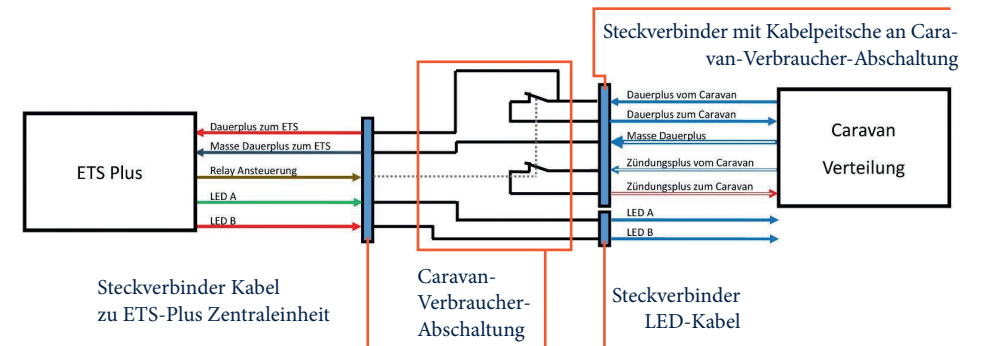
Steckverbinder mit Kabelpeitsche an Caravan-Verbraucher-Abschaltung

ETS Plus

Dauerplus zum ETS
Masse Dauerplus zum ETS
Relay Ansteuerung
LED A
LED B

Dauerplus vom Caravan
Dauerplus zum Caravan
Masse Dauerplus
Zündungsplus vom Caravan
Zündungsplus zum Caravan
LED A
LED B

Caravan
Verteilung

Steckverbinder Kabel zu ETS-Plus Zentraleinheit

Caravan-Verbraucher-Abschaltung

Steckverbinder LED-Kabel